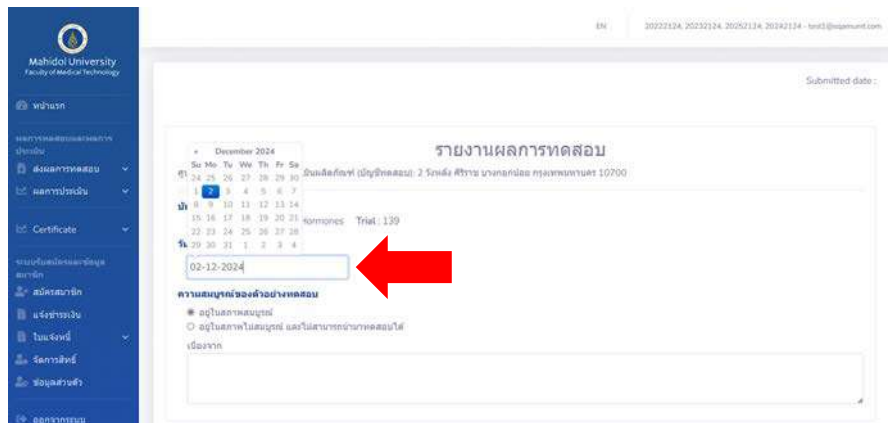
Mahidol University
Faculty of Medical Technology

หน้าแรก

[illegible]

ส่งผลการทดสอบ

ผลการประเมิน

Certificate

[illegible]

สมัครสมาชิก

แจ้งชำระเงิน

ใบแจ้งหนี้

จัดการสิทธิ์

ข้อมูลส่วนตัว

ออกจากระบบ

EN

20222124, 20232124, 20252124, 20242124 - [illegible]

Submitted date :

รายงานผลการทดสอบ

« December 2024

| Su | Mo | Tu | We | Th | Fr | Sa |
|---|---|---|---|---|---|---|
| 24 | 25 | 26 | 27 | 28 | 29 | 30 |
| 1 | 2 | 3 | 4 | 5 | 6 | 7 |
| 8 | 9 | 10 | 11 | 12 | 13 | 14 |
| 15 | 16 | 17 | 18 | 19 | 20 | 21 |
| 22 | 23 | 24 | 25 | 26 | 27 | 28 |
| 29 | 30 | 31 | 1 | 2 | 3 | 4 |

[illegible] ผลิตภัณฑ์ (บัญชีทดสอบ): 2 วังหลัง ศิริราช บางกอกน้อย กรุงเทพมหานคร 10700

Hormones Trial : 139

02-12-2024

ความสมบูรณ์ของตัวอย่างทดสอบ

อยู่ในสภาพสมบูรณ์

อยู่ในสภาพไม่สมบูรณ์ และไม่สามารถนำมาทดสอบได้

เนื่องจาก